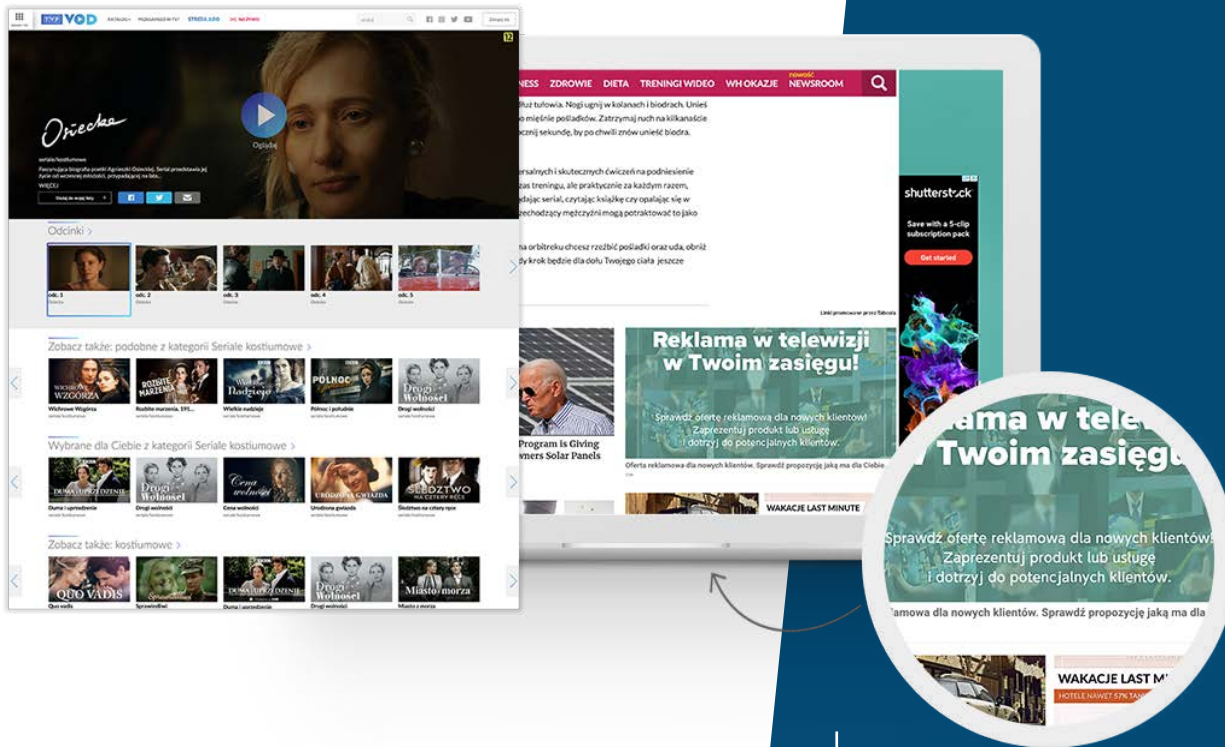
TVP VOD KATALOG PROGRAM W TV STREFA ABO SZUKAJ Zaloguj się

12

Osiecka

Oglądaj

seriale kostiumowe

Fascynująca biografia poetki Agnieszki Osieckiej. Serial przedstawia jej życie od wczesnej młodości, przypadającej na lata...

WIĘCEJ

Dodaj do mojej listy

Odcinki >

odc. 1 odc. 2 odc. 3 odc. 4 odc. 5

Zobacz także: podobne z kategorii Seriale kostiumowe >

Wichrowe Wzgórza | Rozbite marzenia. 195... | Wielkie nadzieje | Północ i południe | Drogi wolności

Wybrane dla Ciebie z kategorii Seriale kostiumowe >

Duma i uprzedzenie | Drogi wolności | Cena wolności | Urodzona gwiazda | Śledztwo na cztery ręce

Zobacz także: kostiumowe >

Quo vadis | Sprawiedliwi | Duma i uprzedzenie | Drogi wolności | Miasto z morza

NESS ZDROWIE DIETA TRENINGI WIDEO WH OKAZJE nowość NEWSROOM

dłuż tułowia. Nogi ugnij w kolanach i biodrach. Unieś o mięśnie pośladków. Zatrzymaj ruch na kilkanaście cznij sekundę, by po chwili znów unieść biodra.

ersalnych i skutecznych ćwiczeń na podniesienie zas treningu, ale praktycznie za każdym razem, dając serial, czytając książkę czy opalając się w zechodzący mężczyźni mogą potraktować to jako

na orbitreku chcesz rzeźbić pośladki oraz uda, obróć dy krok będzie dla dołu Twojego ciała jeszcze

Linki promowane przez Taboola

shutterstock

Save with a 5-clip subscription pack

Get started

Program is Giving wners Solar Panels

Reklama w telewizji w Twoim zasięgu!

Sprawdź ofertę reklamową dla nowych klientów! Zaprezentuj produkt lub usługę i dotrzyj do potencjalnych klientów.

Oferta reklamowa dla nowych klientów. Sprawdź propozycję jaką ma dla Ciebie

WAKACJE LAST MINUTE

ama w tele Twoim zasięgu

Sprawdź ofertę reklamową dla nowych klientów! Zaprezentuj produkt lub usługę i dotrzyj do potencjalnych klientów.

lamowa dla nowych klientów. Sprawdź propozycję jaką ma dla

WAKACJE LAST M

HOTELE NAWET 57% TAN